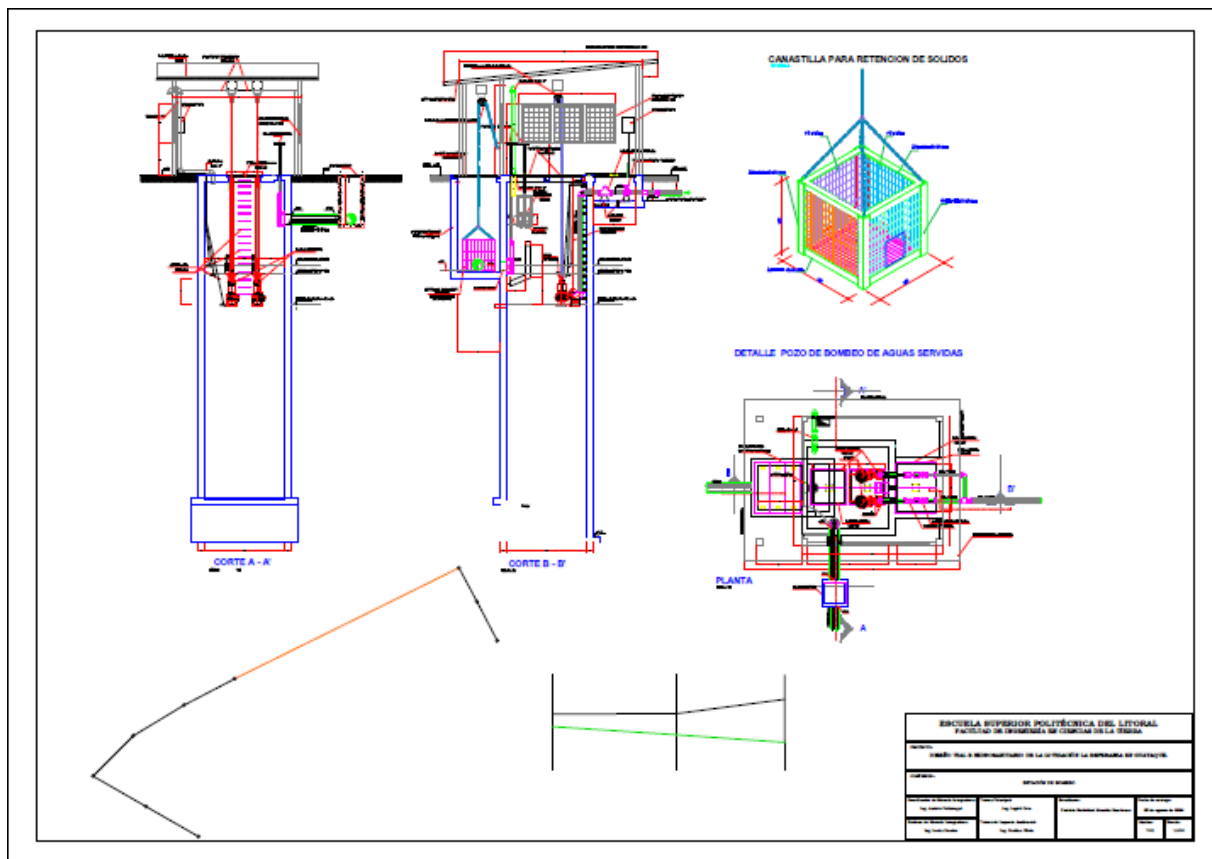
CANASTILLA PARA RETENCION DE SOLIDOS

DETALLE POZO DE BOMBEO DE AGUAS SERVIDAS

CORTE A - A'

CORTE B - B'

PLANTA

A

B

B'

A'

ESCUELA SUPERIOR POLITÉCNICA DEL LITORAL
FACULTAD DE INGENIERÍA EN CIENCIAS DE LA TIERRA

DISEÑO VIAL E HIDROSANITARIO DE LA LOTIZACIÓN LA ESPERANZA DE GUAYAQUIL

ESTACIÓN DE BOMBEO

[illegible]